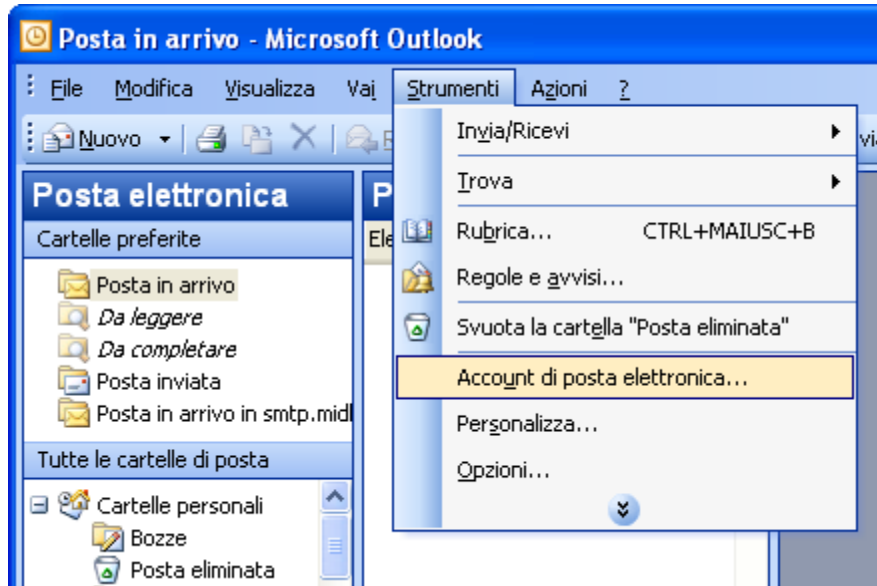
Posta in arrivo - Microsoft Outlook

File Modifica Visualizza Vai Strumenti Azioni ?

Nuovo

Posta elettronica

Cartelle preferite

Posta in arrivo
Da leggere
Da completare
Posta inviata
Posta in arrivo in smtp.midl

Tutte le cartelle di posta

Cartelle personali
Bozze
Posta eliminata

P

Ele

Invia/Ricevi
Trova
Rubrica... CTRL+MAIUSC+B
Regole e avvisi...
Svuota la cartella "Posta eliminata"
Account di posta elettronica...
Personalizza...
Opzioni...

vi